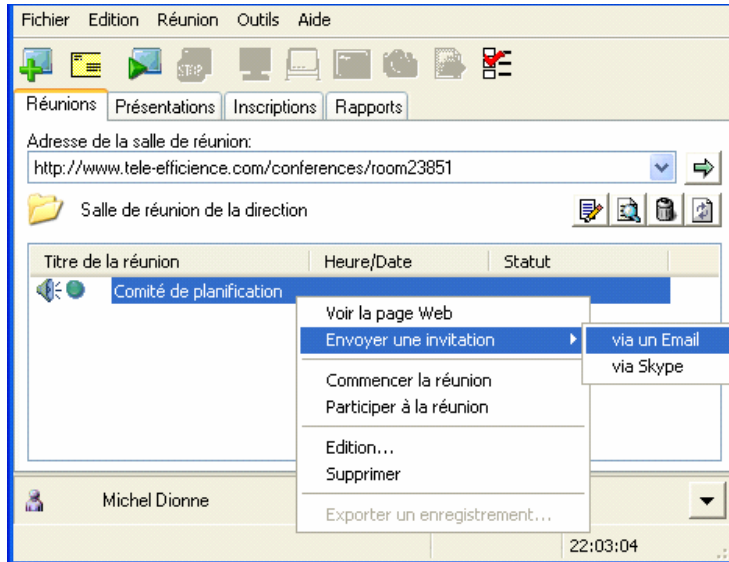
Fichier Edition Réunion Outils Aide

Réunions | Présentations | Inscriptions | Rapports

Adresse de la salle de réunion:
http://www.tele-efficience.com/conferences/room23851

Salle de réunion de la direction

| Titre de la réunion | Heure/Date | Statut |
|---|---|---|
| Comité de planification | | |

Voir la page Web
Envoyer une invitation
Commencer la réunion
Participer à la réunion
Edition...
Supprimer
Exporter un enregistrement...

via un Email
via Skype

Michel Dionne

22:03:04